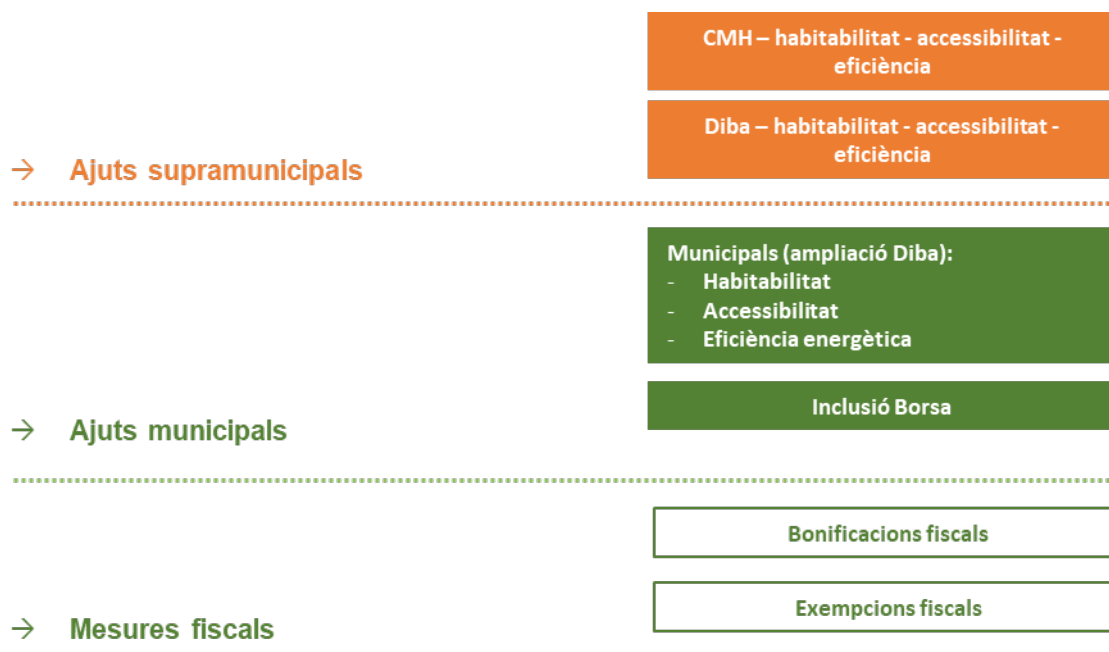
CMH – habitabilitat - accessibilitat - eficiència

Diba – habitabilitat - accessibilitat - eficiència

→ Ajuts supramunicipals

Municipals (ampliació Diba):
- Habitabilitat
- Accessibilitat
- Eficiència energètica

Inclusió Borsa

→ Ajuts municipals

Bonificacions fiscals

Exempcions fiscals

→ Mesures fiscals